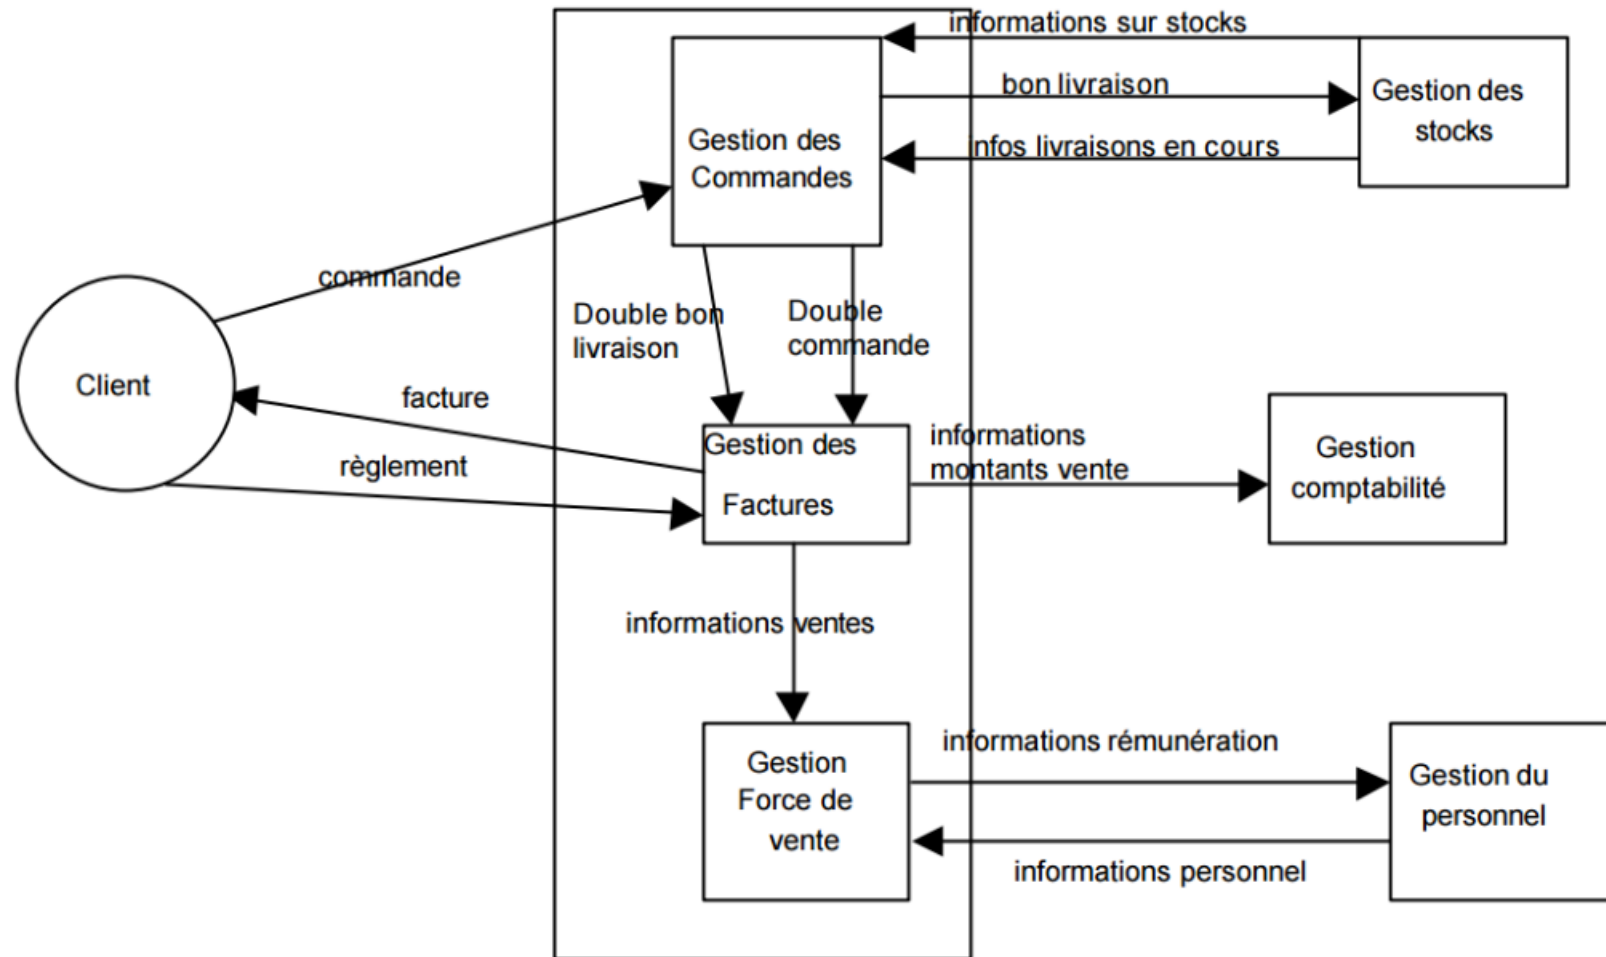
informations sur stocks

Gestion des Commandes

bon livraison

Gestion des stocks

infos livraisons en cours

commande

Double bon livraison

Double commande

Client

facture

règlement

Gestion des Factures

informations montants vente

Gestion comptabilité

informations ventes

Gestion Force de vente

informations rémunération

Gestion du personnel

informations personnel